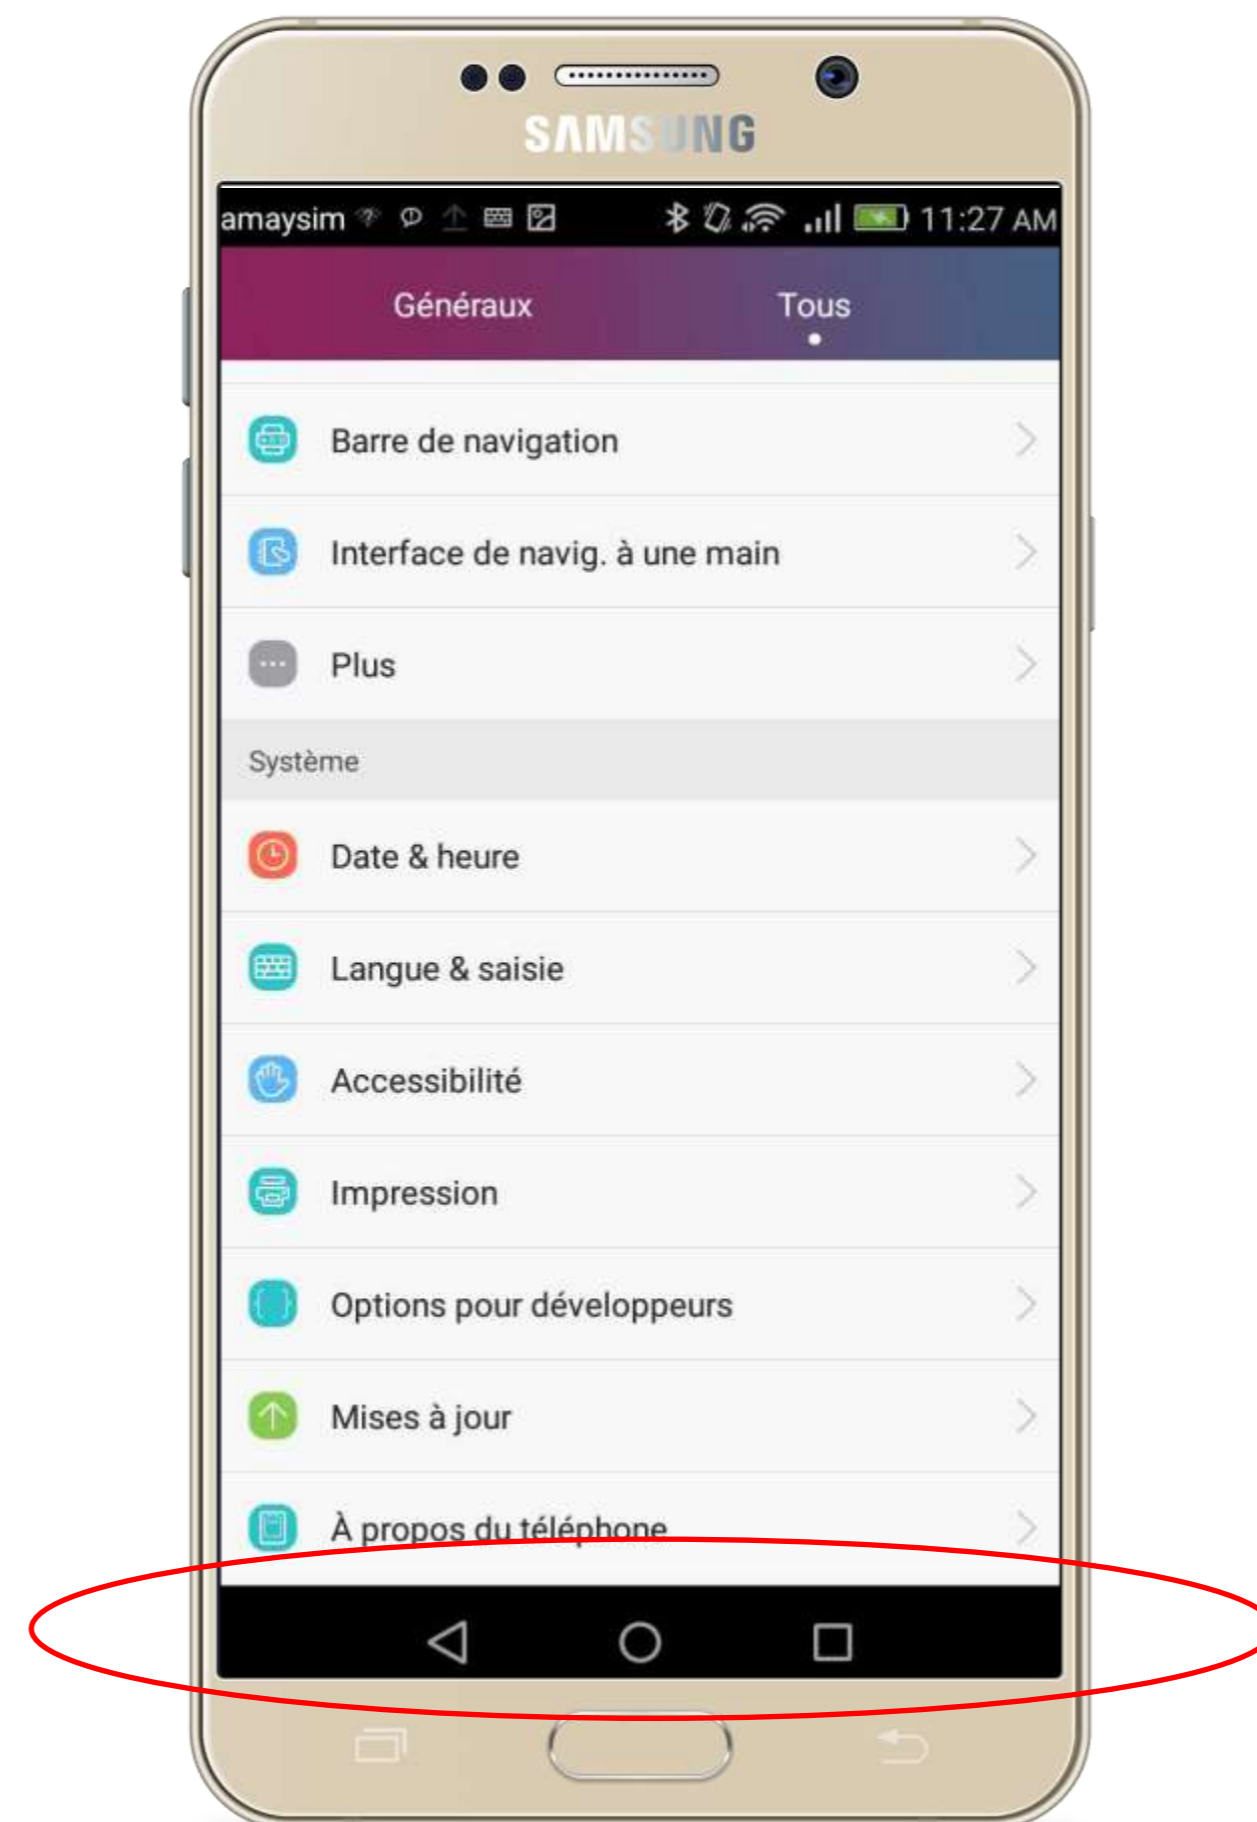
SAMSUNG

amaysim 11:27 AM

Généraux Tous

Barre de navigation

Interface de navig. à une main

Plus

Système

Date & heure

Langue & saisie

Accessibilité

Impression

Options pour développeurs

Mises à jour

À propos du téléphone